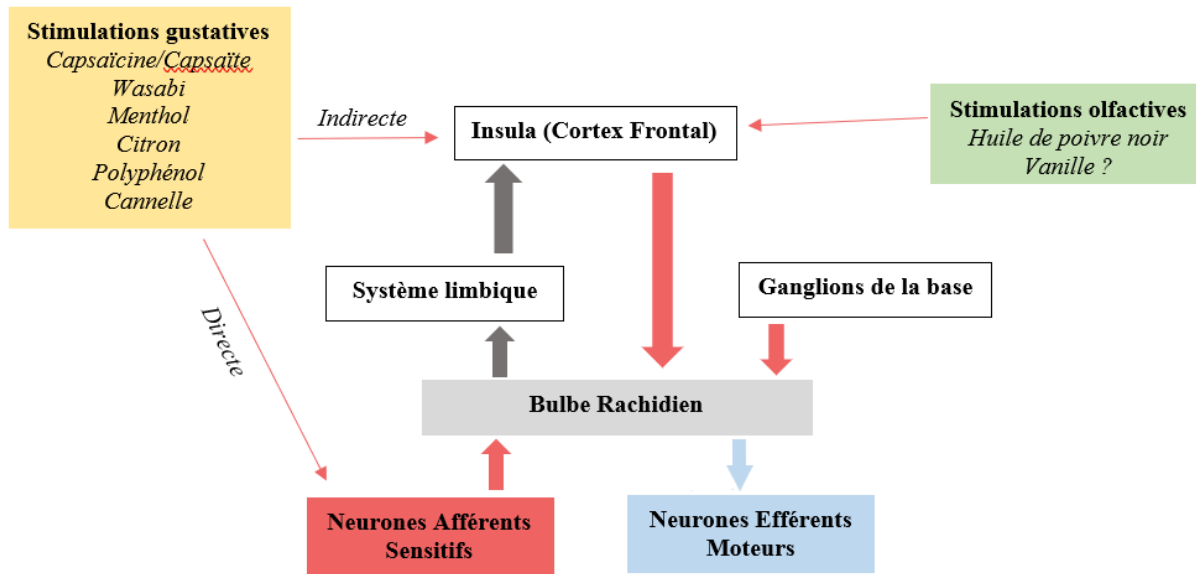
Stimulations gustatives
Capsaïcine/Capsaïte
Wasabi
Menthol
Citron
Polyphénol
Cannelle

Indirecte

Insula (Cortex Frontal)

Stimulations olfactives
Huile de poivre noir
Vanille ?

Directe

Système limbique

Ganglions de la base

Bulbe Rachidien

Neurones Afférents Sensitifs

Neurones Efférents Moteurs